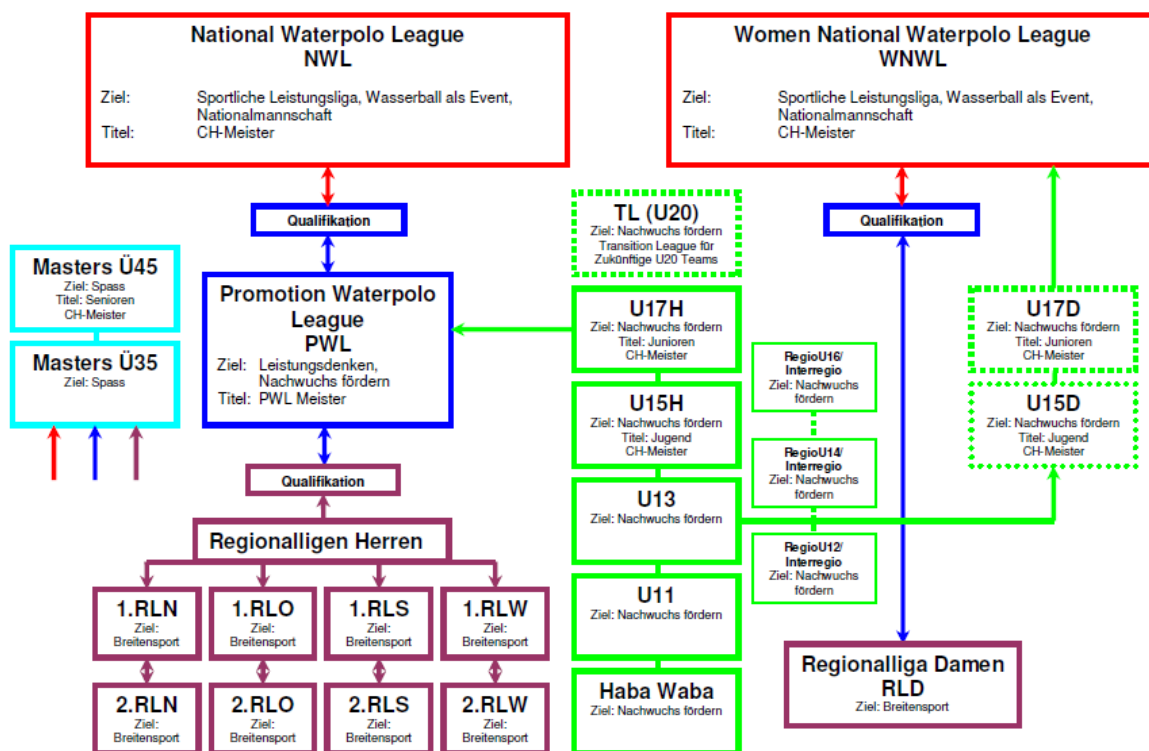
National Waterpolo League
NWL

Ziel: Sportliche Leistungsliga, Wasserball als Event, Nationalmannschaft
Titel: CH-Meister

Women National Waterpolo League
WNWL

Ziel: Sportliche Leistungsliga, Wasserball als Event, Nationalmannschaft
Titel: CH-Meister

Qualifikation

TL (U20)
Ziel: Nachwuchs fördern
Transition League für Zukünftige U20 Teams

Qualifikation

Masters Ü45
Ziel: Spass
Titel: Senioren CH-Meister

Masters Ü35
Ziel: Spass

Promotion Waterpolo League
PWL
Ziel: Leistungsdenken, Nachwuchs fördern
Titel: PWL Meister

U17H
Ziel: Nachwuchs fördern
Titel: Junioren CH-Meister

U17D
Ziel: Nachwuchs fördern
Titel: Junioren CH-Meister

RegioU16/ Interregio
Ziel: Nachwuchs fördern

U15H
Ziel: Nachwuchs fördern
Titel: Jugend CH-Meister

U15D
Ziel: Nachwuchs fördern
Titel: Jugend CH-Meister

RegioU14/ Interregio
Ziel: Nachwuchs fördern

Qualifikation

U13
Ziel: Nachwuchs fördern

RegioU12/ Interregio
Ziel: Nachwuchs fördern

Regionalligen Herren

1.RLN
Ziel: Breitensport

1.RLO
Ziel: Breitensport

1.RLS
Ziel: Breitensport

1.RLW
Ziel: Breitensport

U11
Ziel: Nachwuchs fördern

Regionalliga Damen
RLD
Ziel: Breitensport

2.RLN
Ziel: Breitensport

2.RLO
Ziel: Breitensport

2.RLS
Ziel: Breitensport

2.RLW
Ziel: Breitensport

Haba Waba
Ziel: Nachwuchs fördern